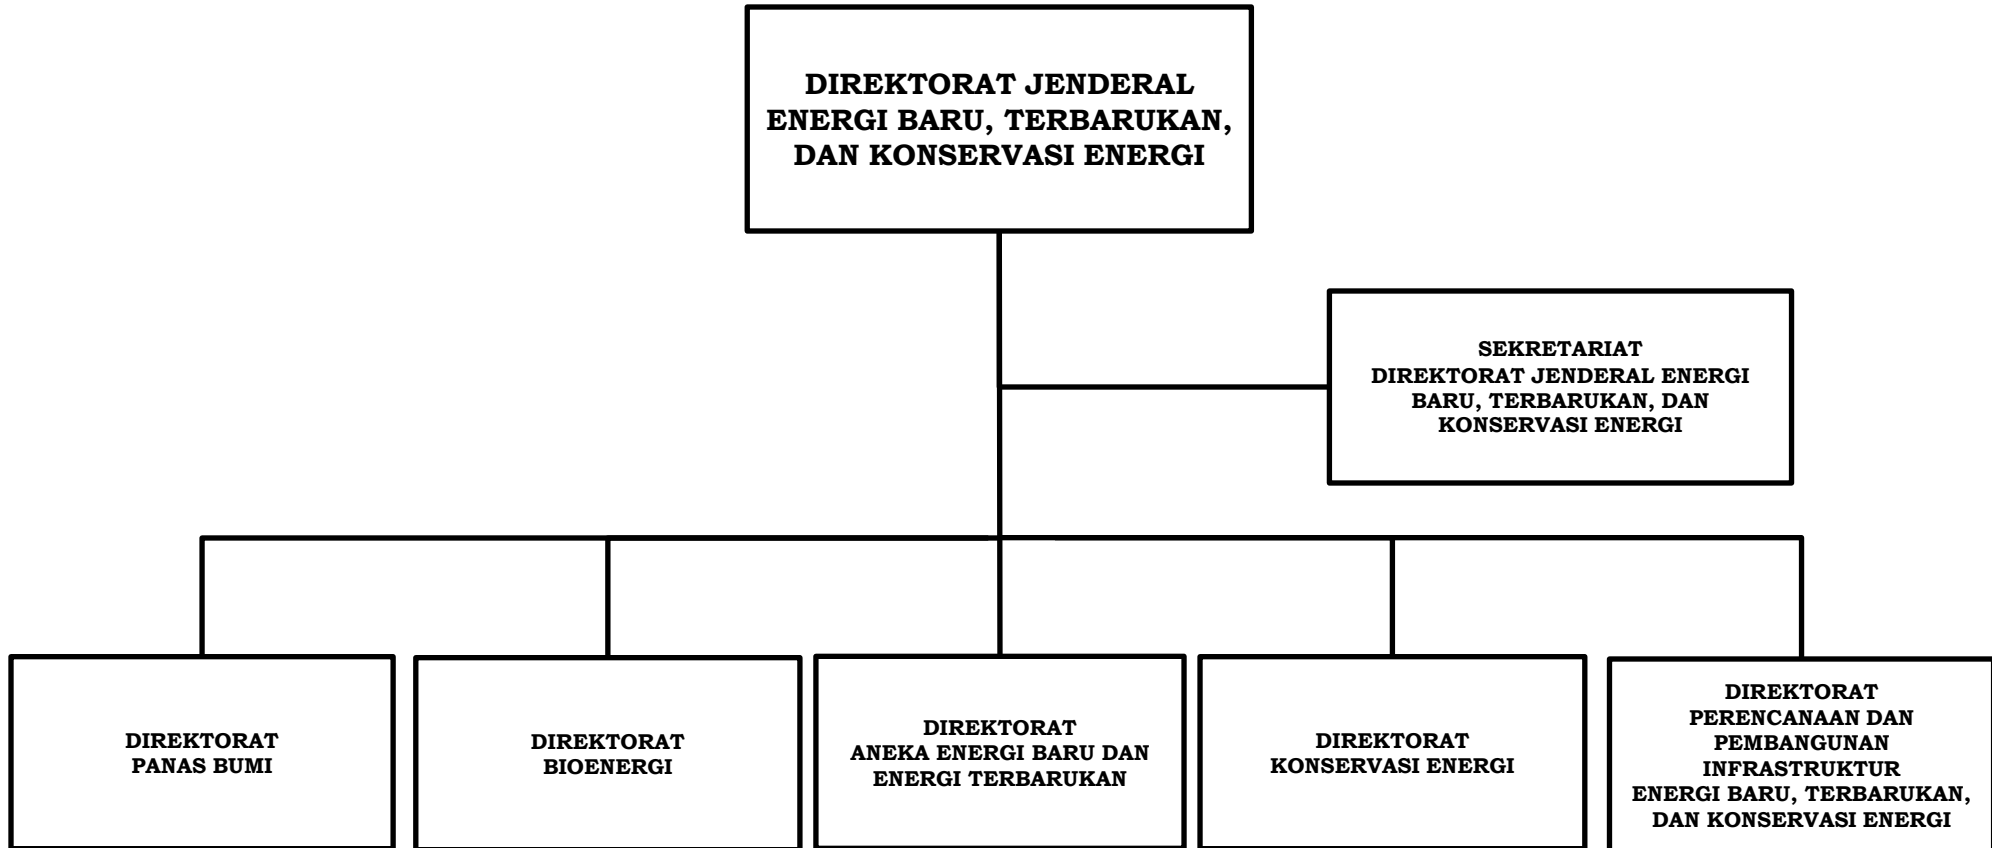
DIREKTORAT JENDERAL ENERGI BARU, TERBARUKAN, DAN KONSERVASI ENERGI

SEKRETARIAT DIREKTORAT JENDERAL ENERGI BARU, TERBARUKAN, DAN KONSERVASI ENERGI

DIREKTORAT PANAS BUMI

DIREKTORAT BIOENERGI

DIREKTORAT ANEKA ENERGI BARU DAN ENERGI TERBARUKAN

DIREKTORAT KONSERVASI ENERGI

DIREKTORAT PERENCANAAN DAN PEMBANGUNAN INFRASTRUKTUR ENERGI BARU, TERBARUKAN, DAN KONSERVASI ENERGI